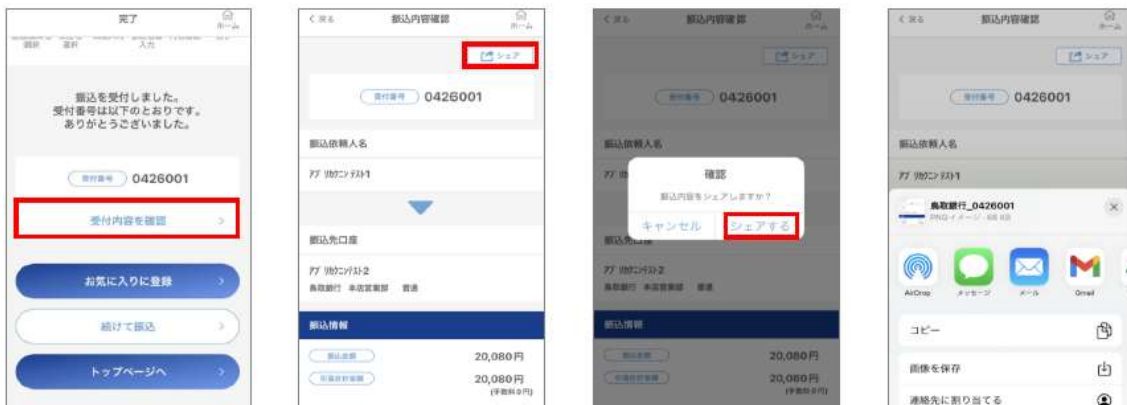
完了
ホーム
選択 選択 入力

振込を受付しました。
受付番号は以下のとおりです。
ありがとうございました。

受付番号 0426001

受付内容を確認 >

お気に入りに登録 >

続けて振込 >

トップページへ >

< 戻る 振込内容確認 ホーム

シェア

受付番号 0426001

振込依頼人名

ｱﾌﾞ ﾘｶｸﾆﾝ ﾃｽﾄ1

振込先口座

ｱﾌﾞ ﾘｶｸﾆﾝﾃｽﾄ2
鳥取銀行 本店営業部 普通

振込情報

振込金額 20,080円
引落合計金額 20,080円
(手数料0円)

< 戻る 振込内容確認 ホーム

シェア

受付番号 0426001

振込依頼人名

ｱﾌﾞ

確認
振込内容をシェアしますか？
キャンセル シェアする

振込先口座

ｱﾌﾞ ﾘｶｸﾆﾝﾃｽﾄ2
鳥取銀行 本店営業部 普通

振込情報

振込金額 20,080円
引落合計金額 20,080円
(手数料0円)

< 戻る 振込内容確認 ホーム

シェア

受付番号 0426001

振込依頼人名

ｱﾌﾞ ﾘｶｸﾆﾝ ﾃｽﾄ1

鳥取銀行_0426001
PNGイメージ · 88 KB

AirDrop メッセージ メール Gmail

コピー

画像を保存

連絡先に割り当てる